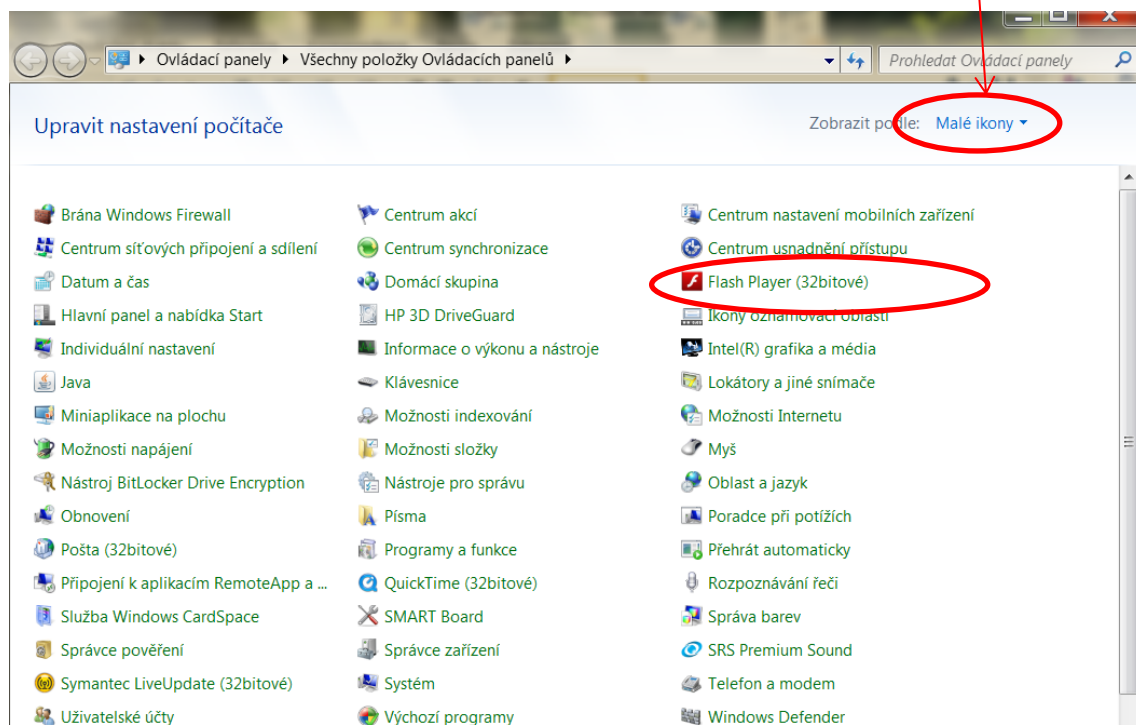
Ovládací panely ▸ Všechny položky Ovládacích panelů ▸

Prohledat Ovládací panely

Upravit nastavení počítače

Zobrazit podle: Malé ikony

Brána Windows Firewall
Centrum síťových připojení a sdílení
Datum a čas
Hlavní panel a nabídka Start
Individuální nastavení
Java
Miniaplikace na plochu
Možnosti napájení
Nástroj BitLocker Drive Encryption
Obnovení
Pošta (32bitové)
Připojení k aplikacím RemoteApp a ...
Služba Windows CardSpace
Správce pověření
Symantec LiveUpdate (32bitové)
Uživatelské účty

Centrum akcí
Centrum synchronizace
Domácí skupina
HP 3D DriveGuard
Informace o výkonu a nástroje
Klávesnice
Možnosti indexování
Možnosti složky
Nástroje pro správu
Písma
Programy a funkce
QuickTime (32bitové)
SMART Board
Správce zařízení
Systém
Výchozí programy

Centrum nastavení mobilních zařízení
Centrum usnadnění přístupu
Flash Player (32bitové)
Ikony oznamovací oblasti
Intel(R) grafika a média
Lokátory a jiné snímače
Možnosti Internetu
Myš
Oblast a jazyk
Poradce při potížích
Přehrát automaticky
Rozpoznávání řeči
Správa barev
SRS Premium Sound
Telefon a modem
Windows Defender